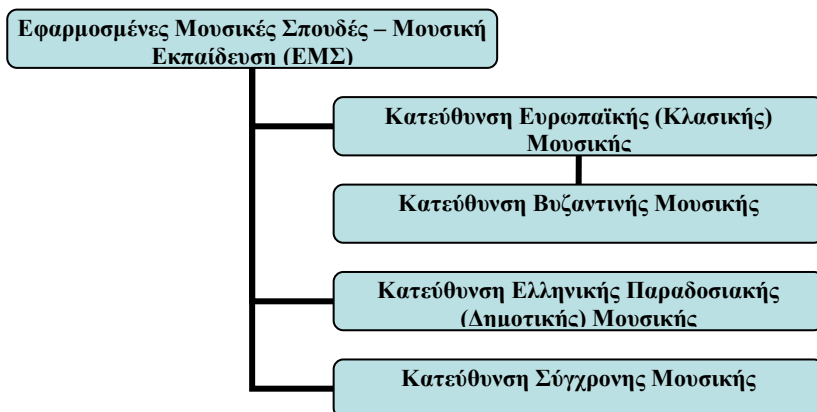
Εφαρμοσμένες Μουσικές Σπουδές – Μουσική Εκπαίδευση (ΕΜΣ)

Κατεύθυνση Ευρωπαϊκής (Κλασικής) Μουσικής

Κατεύθυνση Βυζαντινής Μουσικής

Κατεύθυνση Ελληνικής Παραδοσιακής (Δημοτικής) Μουσικής

Κατεύθυνση Σύγχρονης Μουσικής